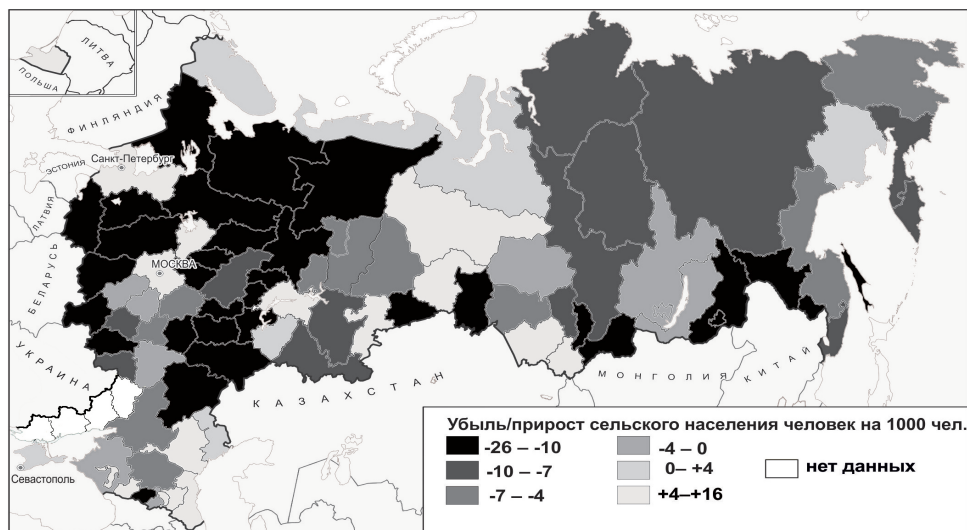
ЛИТВА
ПОЛЬША
ФИНЛЯНДИЯ
ЭСТОНИЯ
Санкт-Петербург
ЛАТВИЯ
БЕЛАРУСЬ
МОСКВА
УКРАИНА
КАЗАХСТАН
МОНГОЛИЯ
КИТАЙ
Севастополь

Убыль/прирост сельского населения человек на 1000 чел.

-26 – -10
-10 – -7
-7 – -4
-4 – 0
0– +4
+4–+16
нет данных